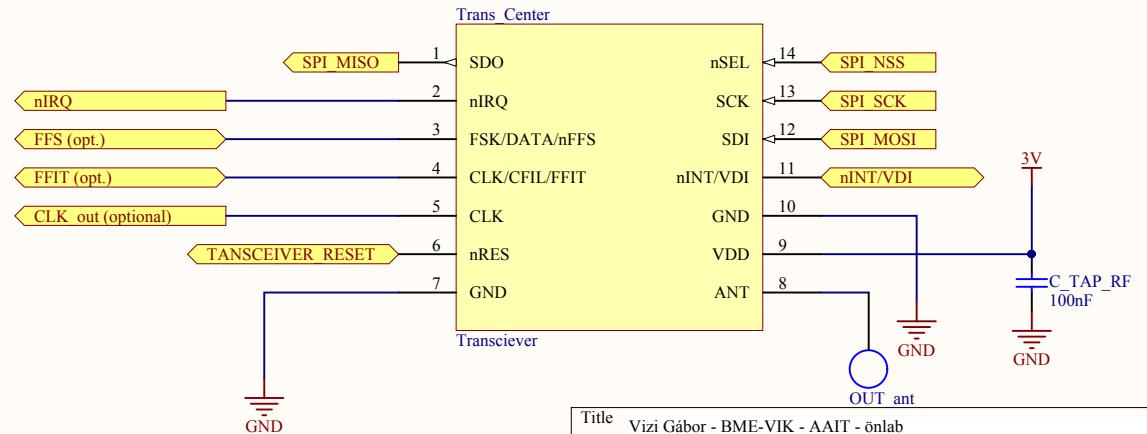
Trans_Center

SPI_MISO
1
SDO
nSEL
14
SPI_NSS

nIRQ
2
nIRQ
SCK
13
SPI_SCK

FFS (opt.)
3
FSK/DATA/nFFS
SDI
12
SPI_MOSI

FFIT (opt.)
4
CLK/CFIL/FFIT
nINT/VDI
11
nINT/VDI

3V

CLK_out (optional)
5
CLK
GND
10

TANSCEIVER_RESET
6
nRES
VDD
9

C_TAP_RF
100nF

7
GND
ANT
8

Transciever

GND
GND
OUT_ant
GND

Title
Vizi Gábor - BME-VIK - AAIT - önlab